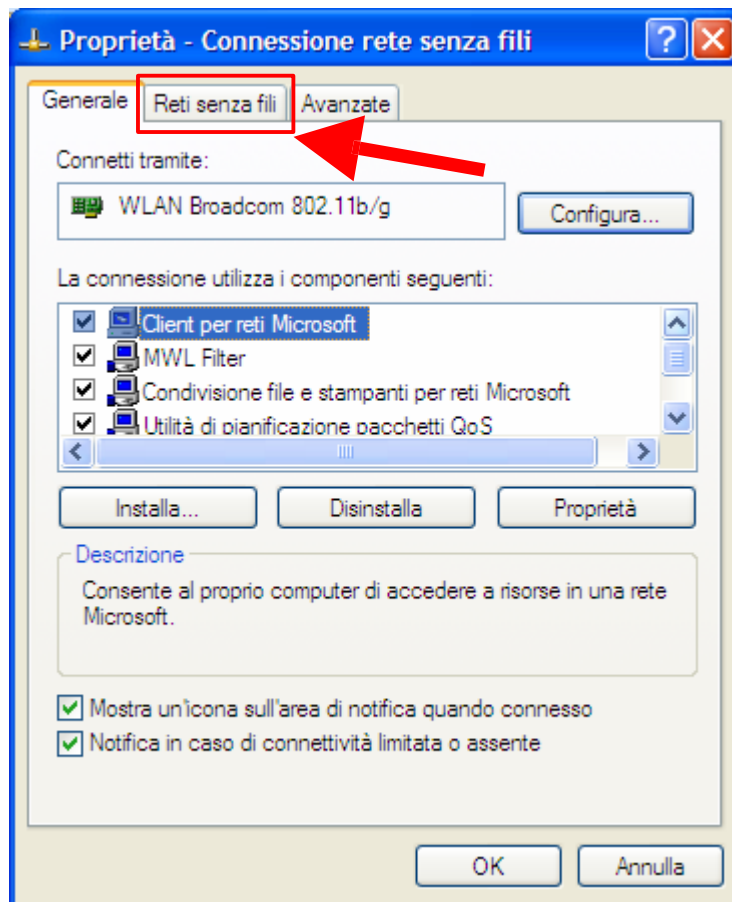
Proprietà - Connessione rete senza fili

Generale | Reti senza fili | Avanzate

Connetti tramite:

WLAN Broadcom 802.11b/g

Configura...

La connessione utilizza i componenti seguenti:

Client per reti Microsoft
MWL Filter
Condivisione file e stampanti per reti Microsoft
Utilità di pianificazione pacchetti QoS

Installa...
Disinstalla
Proprietà

Descrizione

Consente al proprio computer di accedere a risorse in una rete Microsoft.

Mostra un'icona sull'area di notifica quando connesso
Notifica in caso di connettività limitata o assente

OK
Annulla